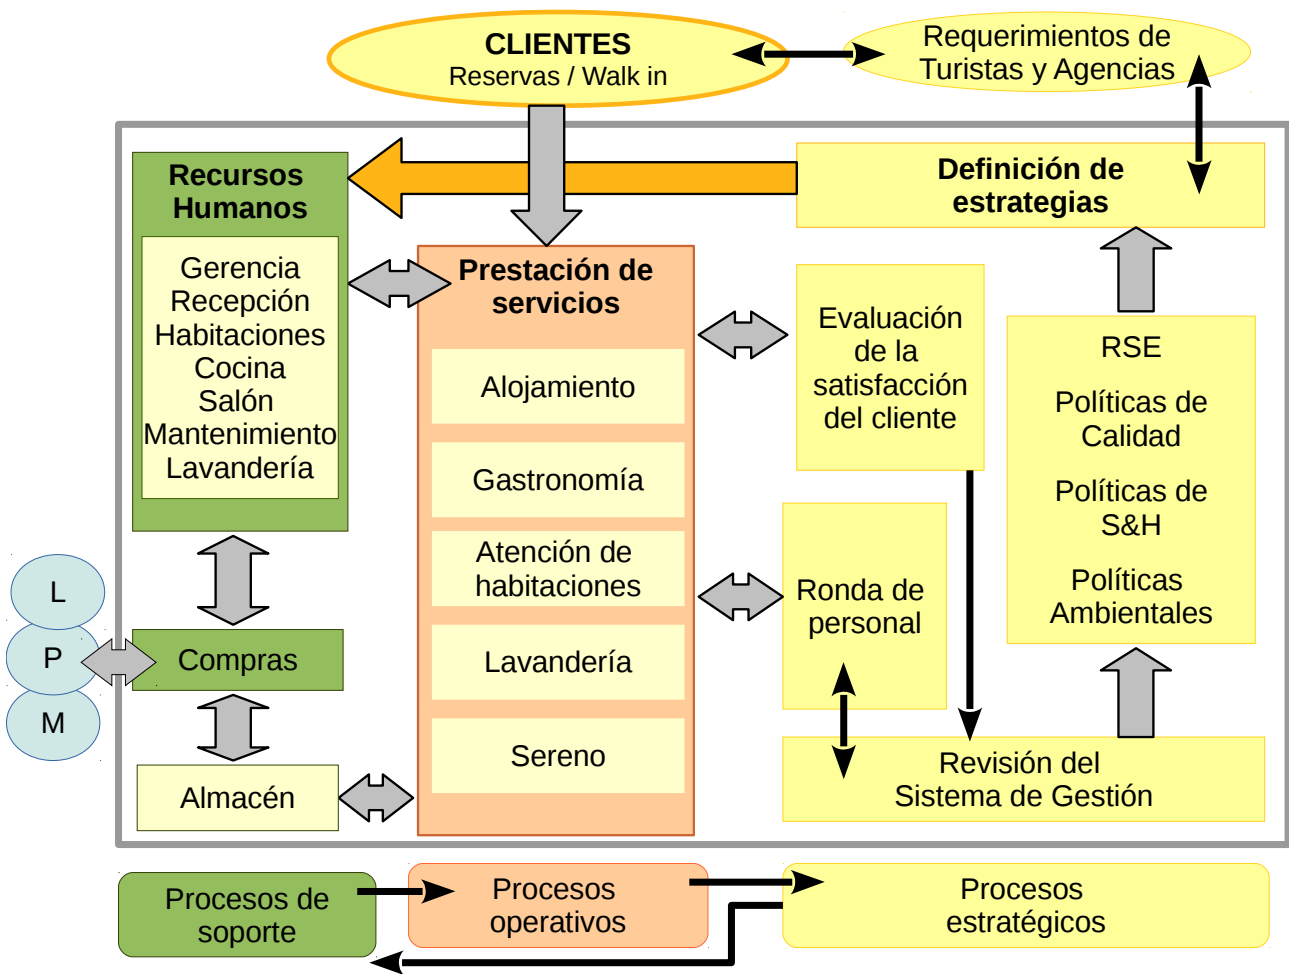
CLIENTES
Reservas / Walk in

Requerimientos de Turistas y Agencias

Recursos Humanos

Gerencia
Recepción
Habitaciones
Cocina
Salón
Mantenimiento
Lavandería

Definición de estrategias

Prestación de servicios

Alojamiento

Gastronomía

Atención de habitaciones

Lavandería

Sereno

Evaluación de la satisfacción del cliente

RSE

Políticas de Calidad

Políticas de S&H

Políticas Ambientales

Ronda de personal

L

P

M

Compras

Almacén

Revisión del Sistema de Gestión

Procesos de soporte

Procesos operativos

Procesos estratégicos